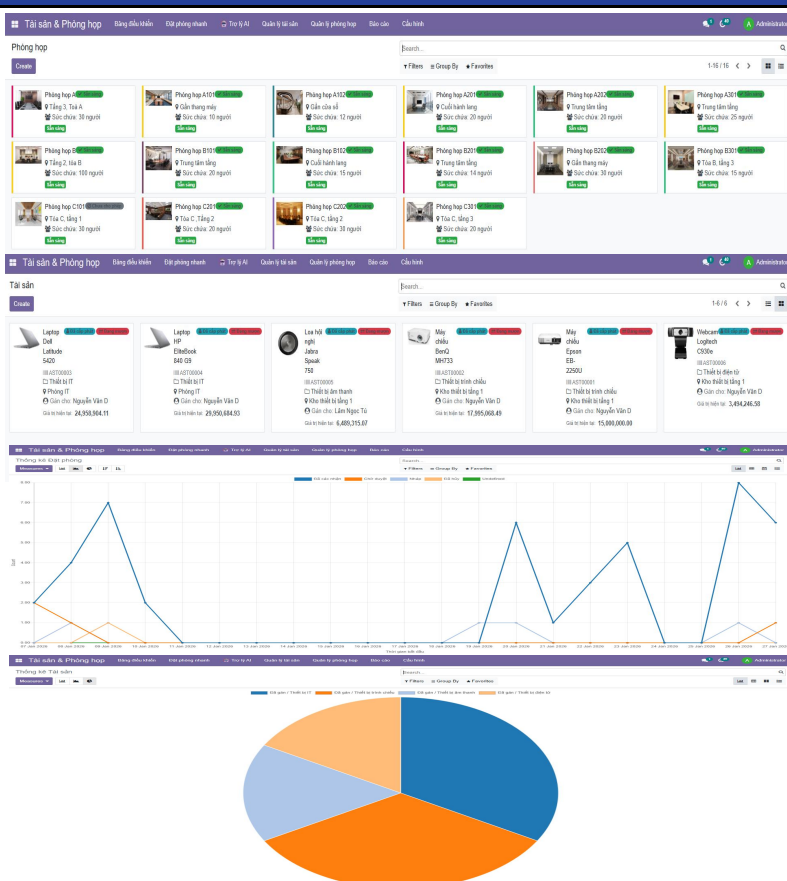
Tài sản & Phòng họp Bảng điều khiển Đặt phòng nhanh Trợ lý AI Quản lý tài sản Quản lý phòng họp Báo cáo Cấu hình Administrator

Phòng họp

Search...

Create

Filters Group By Favorites 1-16 / 16

Phòng họp A1 Sẵn sàng
Tầng 3, Tòa A
Sức chứa: 30 người
Sẵn sàng

Phòng họp A101 Sẵn sàng
Gần thang máy
Sức chứa: 10 người
Sẵn sàng

Phòng họp A102 Sẵn sàng
Gần cửa sổ
Sức chứa: 12 người
Sẵn sàng

Phòng họp A201 Sẵn sàng
Cuối hành lang
Sức chứa: 20 người
Sẵn sàng

Phòng họp A202 Sẵn sàng
Trung tâm tầng
Sức chứa: 20 người
Sẵn sàng

Phòng họp A301 Sẵn sàng
Trung tâm tầng
Sức chứa: 25 người
Sẵn sàng

Phòng họp B1 Sẵn sàng
Tầng 2, tòa B
Sức chứa: 100 người
Sẵn sàng

Phòng họp B101 Sẵn sàng
Trung tâm tầng
Sức chứa: 20 người
Sẵn sàng

Phòng họp B102 Sẵn sàng
Cuối hành lang
Sức chứa: 15 người
Sẵn sàng

Phòng họp B201 Sẵn sàng
Trung tâm tầng
Sức chứa: 14 người
Sẵn sàng

Phòng họp B202 Sẵn sàng
Gần thang máy
Sức chứa: 30 người
Sẵn sàng

Phòng họp B301 Sẵn sàng
Tòa B, tầng 3
Sức chứa: 15 người
Sẵn sàng

Phòng họp C101 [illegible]
Tòa C, tầng 1
Sức chứa: 30 người
Sẵn sàng

Phòng họp C201 Sẵn sàng
Tòa C, Tầng 2
Sức chứa: 20 người
Sẵn sàng

Phòng họp C202 Sẵn sàng
Tòa C, tầng 2
Sức chứa: 30 người
Sẵn sàng

Phòng họp C301 Sẵn sàng
Tòa C, tầng 3
Sức chứa: 20 người
Sẵn sàng

Tài sản & Phòng họp Bảng điều khiển Đặt phòng nhanh Trợ lý AI Quản lý tài sản Quản lý phòng họp Báo cáo Cấu hình Administrator

Tài sản

Search...

Create

Filters Group By Favorites 1-6 / 6

Laptop Dell Latitude 5420
AST00003
Thiết bị IT
Phòng IT
Gán cho: Nguyễn Văn D
Giá trị hiện tại: 24,958,904.11

Laptop HP EliteBook 840 G9
AST00004
Thiết bị IT
Phòng IT
Gán cho: Nguyễn Văn D
Giá trị hiện tại: 29,950,684.93

Loa hội nghị Jabra Speak 750
AST00005
Thiết bị âm thanh
Kho thiết bị tầng 1
Gán cho: Lâm Ngọc Tú
Giá trị hiện tại: 6,489,315.07

Máy chiếu BenQ MH733
AST00002
Thiết bị trình chiếu
Kho thiết bị tầng 1
Gán cho: Nguyễn Văn D
Giá trị hiện tại: 17,995,068.49

Máy chiếu Epson EB-2250U
AST00001
Thiết bị trình chiếu
Kho thiết bị tầng 1
Gán cho: Nguyễn Văn D
Giá trị hiện tại: 15,000,000.00

Webcam Logitech C930e
AST00006
Thiết bị điện tử
Kho thiết bị tầng 1
Gán cho: Nguyễn Văn D
Giá trị hiện tại: 3,494,246.58

Tài sản & Phòng họp Bảng điều khiển Đặt phòng nhanh Trợ lý AI Quản lý tài sản Quản lý phòng họp Báo cáo Cấu hình Administrator

Thống kê Đặt phòng

Tài sản & Phòng họp Bảng điều khiển Đặt phòng nhanh Trợ lý AI Quản lý tài sản Quản lý phòng họp Báo cáo Cấu hình Administrator

Thống kê Tài sản

Filters Group By Favorites

Đã gán / Thiết bị IT   Đã gán / Thiết bị trình chiếu   Đã gán / Thiết bị âm thanh   Đã gán / Thiết bị điện tử